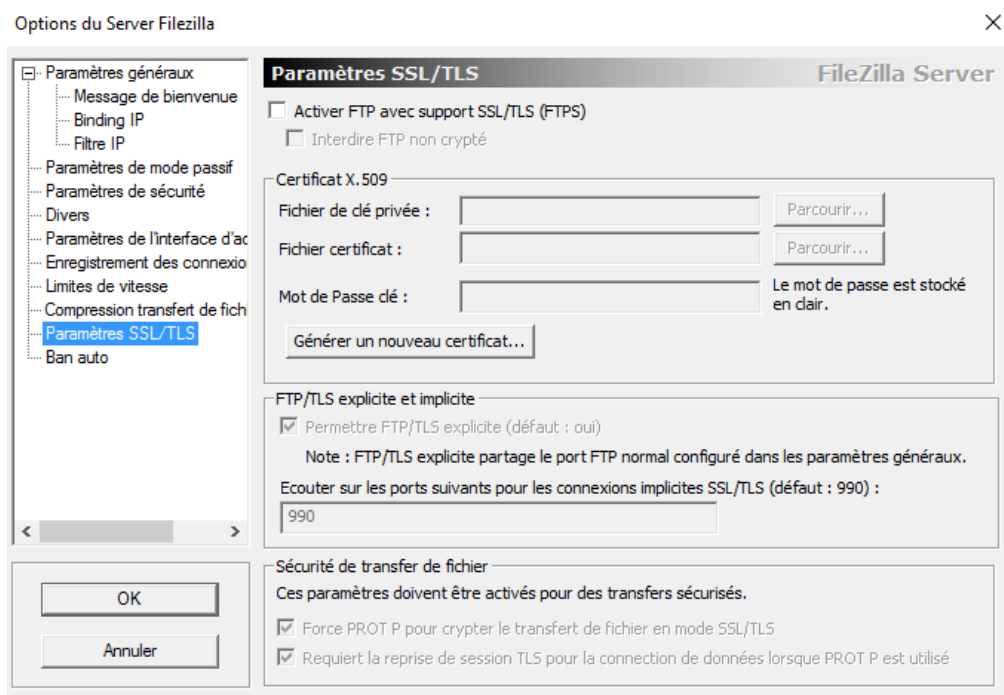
Options du Server Filezilla

×

Paramètres généraux
Message de bienvenue
Binding IP
Filtre IP
Paramètres de mode passif
Paramètres de sécurité
Divers
Paramètres de l'interface d'ac
Enregistrement des connexio
Limites de vitesse
Compression transfert de fich
Paramètres SSL/TLS
Ban auto

OK

Annuler

Paramètres SSL/TLS

FileZilla Server

Activer FTP avec support SSL/TLS (FTPS)

Interdire FTP non crypté

Certificat X.509

Fichier de clé privée :

Parcourir...

Fichier certificat :

Parcourir...

Mot de Passe clé :

Le mot de passe est stocké en clair.

Générer un nouveau certificat...

FTP/TLS explicite et implicite

Permettre FTP/TLS explicite (défaut : oui)

Note : FTP/TLS explicite partage le port FTP normal configuré dans les paramètres généraux.

Ecouter sur les ports suivants pour les connexions implicites SSL/TLS (défaut : 990) :

990

Sécurité de transfer de fichier

Ces paramètres doivent être activés pour des transfers sécurisés.

Force PROT P pour crypter le transfert de fichier en mode SSL/TLS

Requiert la reprise de session TLS pour la connection de données lorsque PROT P est utilisé